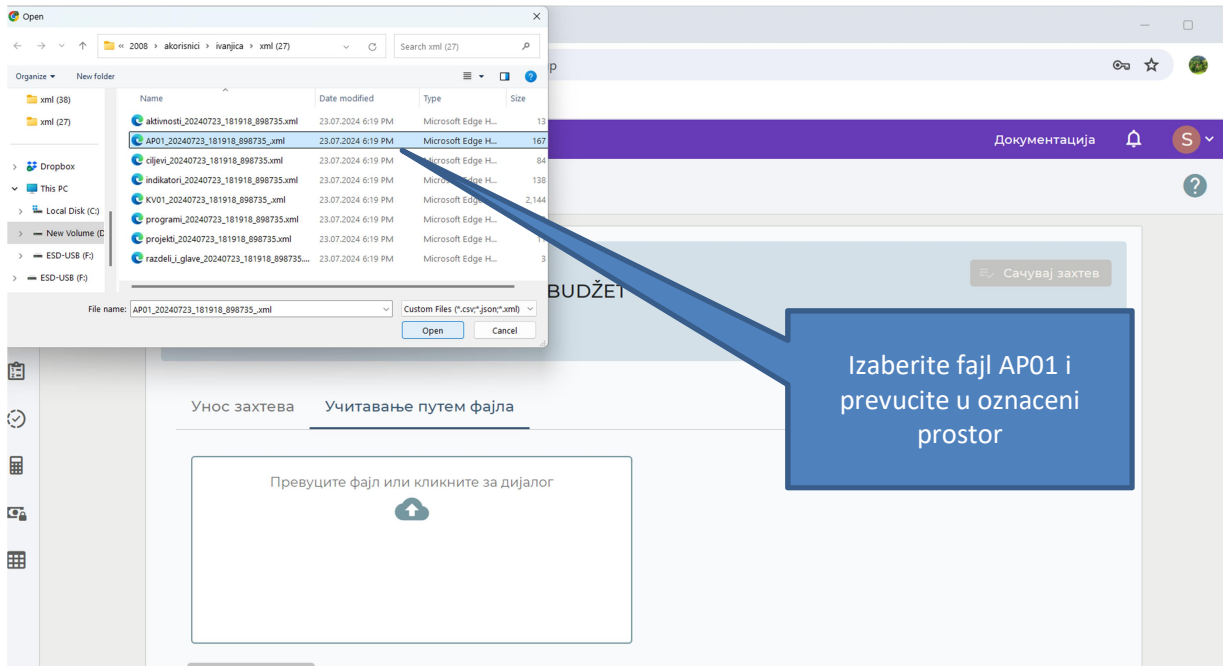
Open

« 2008 › akorisnici › ivanjica › xml (27)

Search xml (27)

Organize ▾ New folder

xml (38)
xml (27)
Dropbox
This PC
Local Disk (C:)
New Volume (D
ESD-USB (F:)
ESD-USB (F:)

| Name | Date modified | Type | Size |
|---|---|---|---|
| aktivnosti_20240723_181918_898735.xml | 23.07.2024 6:19 PM | Microsoft Edge H... | 13 |
| AP01_20240723_181918_898735_.xml | 23.07.2024 6:19 PM | Microsoft Edge H... | 167 |
| ciljevi_20240723_181918_898735.xml | 23.07.2024 6:19 PM | Microsoft Edge H... | 84 |
| indikatori_20240723_181918_898735.xml | 23.07.2024 6:19 PM | Microsoft Edge H... | 138 |
| KV01_20240723_181918_898735_.xml | 23.07.2024 6:19 PM | Microsoft Edge H... | 2,144 |
| programi_20240723_181918_898735.xml | 23.07.2024 6:19 PM | Microsoft Edge H... | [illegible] |
| projekti_20240723_181918_898735.xml | 23.07.2024 6:19 PM | Microsoft Edge H... | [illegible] |
| razdeli_i_glave_20240723_181918_898735.... | 23.07.2024 6:19 PM | Microsoft Edge H... | 3 |

File name: AP01_20240723_181918_898735_.xml

Custom Files (*.csv;*.json;*.xml)

Open Cancel

Документација

S

BUDŽET

Сачувај захтев

Izaberite fajl AP01 i prevucite u oznaceni prostor

Унос захтева Учитавање путем фајла

Превуците фајл или кликните за дијалог